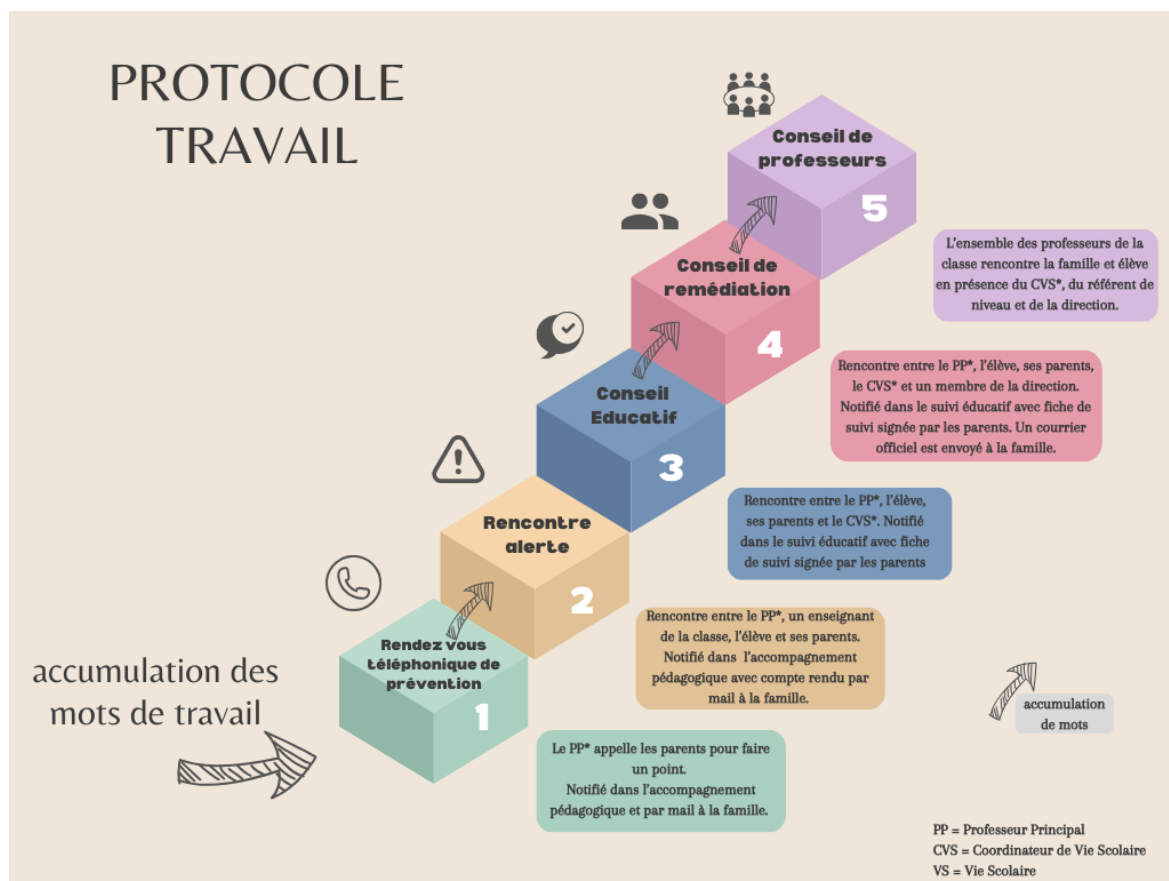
PROTOCOLE TRAVAIL

Conseil de professeurs
5

L'ensemble des professeurs de la classe rencontre la famille et élève en présence du CVS*, du référent de niveau et de la direction.

Conseil de remédiation
4

Rencontre entre le PP*, l'élève, ses parents, le CVS* et un membre de la direction. Notifié dans le suivi éducatif avec fiche de suivi signée par les parents. Un courrier officiel est envoyé à la famille.

Conseil Educatif
3

Rencontre entre le PP*, l'élève, ses parents et le CVS*. Notifié dans le suivi éducatif avec fiche de suivi signée par les parents

Rencontre alerte
2

Rencontre entre le PP*, un enseignant de la classe, l'élève et ses parents. Notifié dans l'accompagnement pédagogique avec compte rendu par mail à la famille.

Rendez vous téléphonique de prévention
1

Le PP* appelle les parents pour faire un point. Notifié dans l'accompagnement pédagogique et par mail à la famille.

accumulation des mots de travail

accumulation de mots

PP = Professeur Principal
CVS = Coordinateur de Vie Scolaire
VS = Vie Scolaire